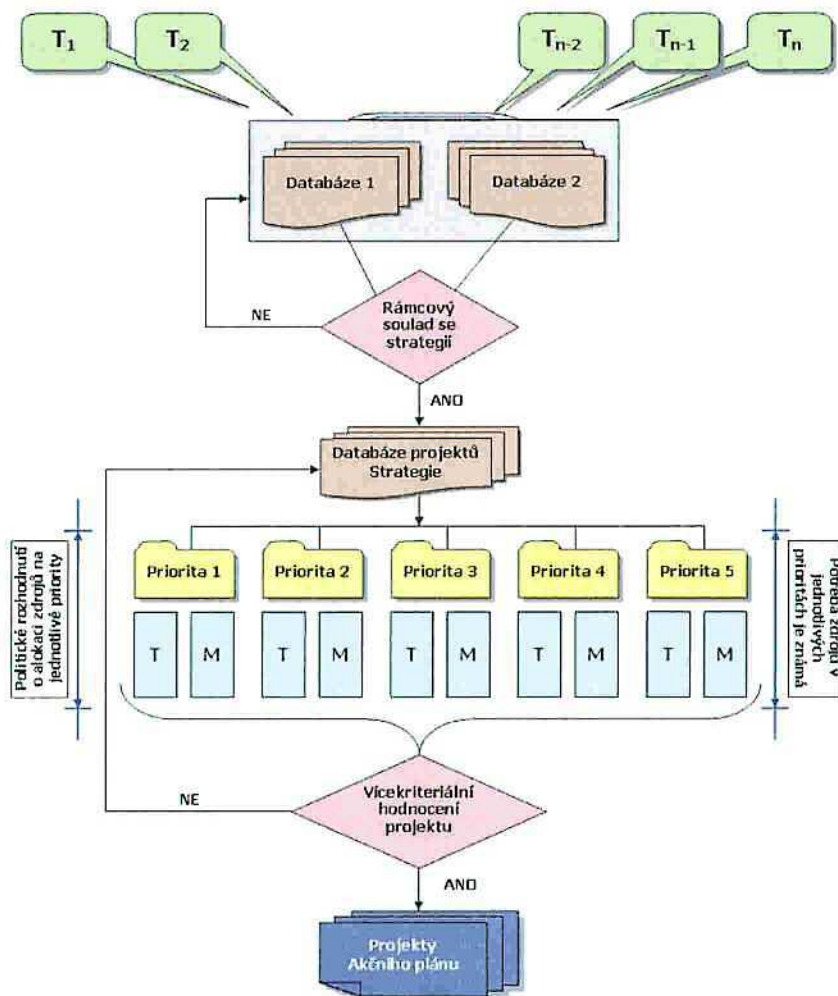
$T_1$ $T_2$ $T_{n-2}$ $T_{n-1}$ $T_n$

Databáze 1

Databáze 2

NE

Rámcový soulad se strategií

ANO

Databáze projektů Strategie

Politické rozhodnutí o alokaci zdrojů na jednotlivé priority

Priorita 1 Priorita 2 Priorita 3 Priorita 4 Priorita 5

Potřeba zdrojů v jednotlivých prioritách je známá

T M T M T M T M T M

NE

Vícekriteriální hodnocení projektu

ANO

Projekty Akčního plánu